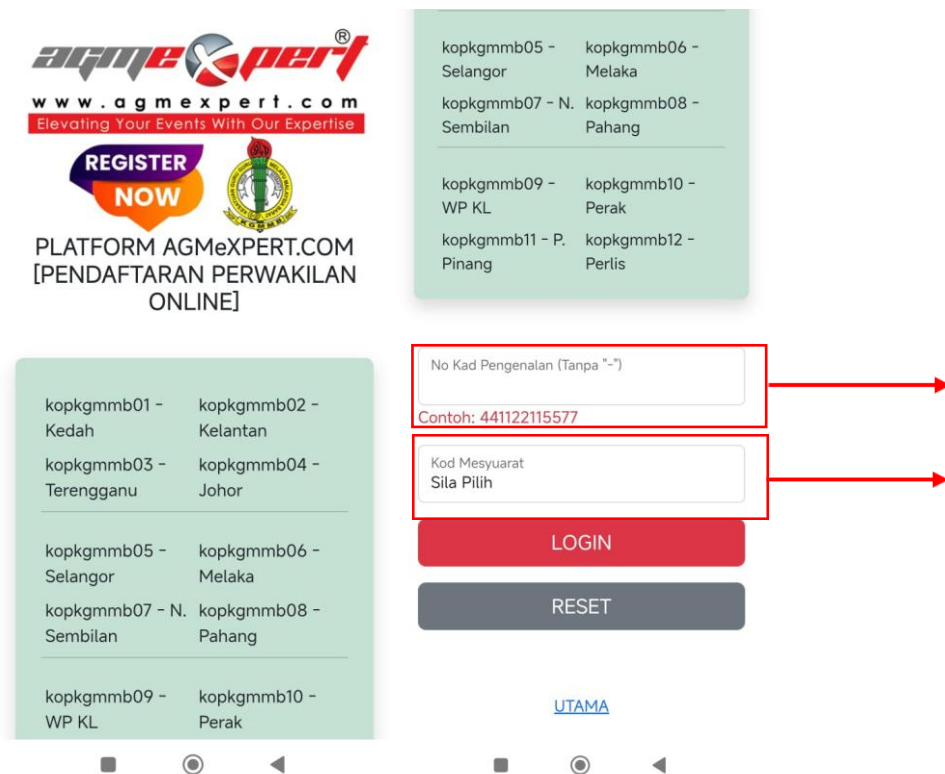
agmeXpert®
www.agmexpert.com
Elevating Your Events With Our Expertise

REGISTER NOW

PLATFORM AGMeXPERT.COM [PENDAFTARAN PERWAKILAN ONLINE]

kopkgmmb01 - Kedah
kopkgmmb02 - Kelantan
kopkgmmb03 - Terengganu
kopkgmmb04 - Johor

kopkgmmb05 - Selangor
kopkgmmb06 - Melaka
kopkgmmb07 - N. Sembilan
kopkgmmb08 - Pahang

kopkgmmb09 - WP KL
kopkgmmb10 - Perak

kopkgmmb05 - Selangor
kopkgmmb06 - Melaka
kopkgmmb07 - N. Sembilan
kopkgmmb08 - Pahang

kopkgmmb09 - WP KL
kopkgmmb10 - Perak
kopkgmmb11 - P. Pinang
kopkgmmb12 - Perlis

No Kad Pengenalan (Tanpa "-")
Contoh: 441122115577

Kod Mesyuarat
Sila Pilih

LOGIN

RESET

UTAMA